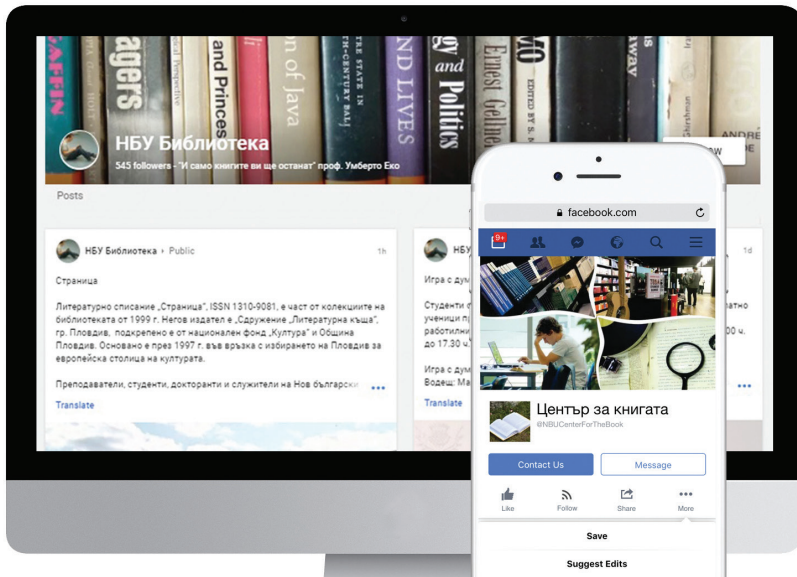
НБУ Библиотека

545 followers - "И само книгите ви ще останат" проф. Умберто Еко

Posts

НБУ Библиотека • Public

1h

Страница

Литературно списание „Страница", ISSN 1310-9081, е част от колекциите на библиотеката от 1999 г. Негов издател е „Сдружение „Литературна къща", гр. Пловдив, подкрепено е от национален фонд „Култура" и Община Пловдив. Основано е през 1997 г. във връзка с избирането на Пловдив за европейска столица на културата.

Преподаватели, студенти, докторанти и служители на Нов български

Translate

НБУ

1d

Игра с дум

Студенти ученици п работили до 17.30 ч.

Водещ: Ма

Translate

facebook.com

9+

Център за книгата

@NBUCenterForTheBook

Contact Us

Message

Like

Follow

Share

More

Save

Suggest Edits